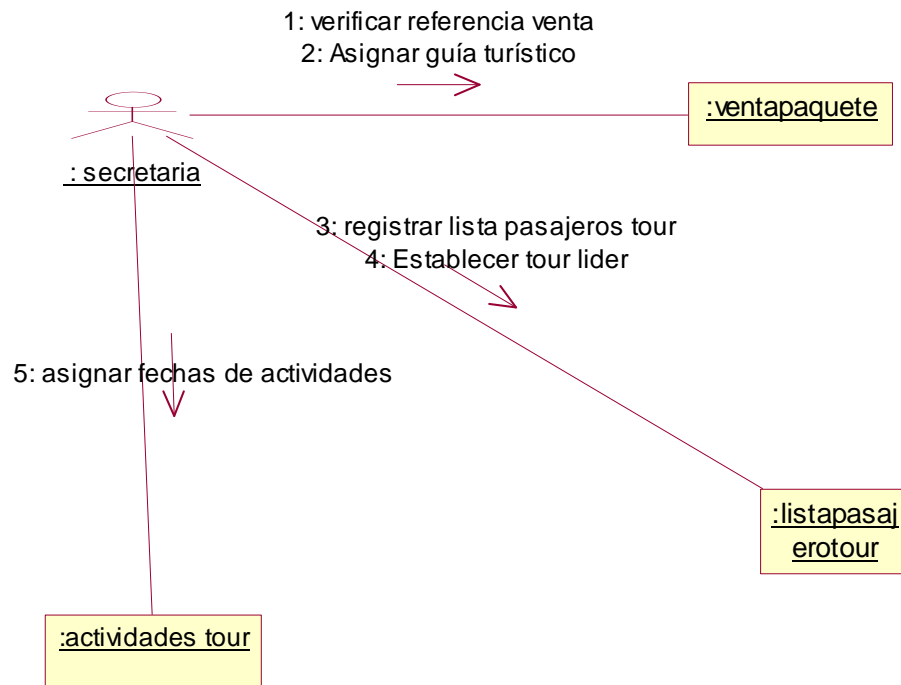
1: verificar referencia venta
2: Asignar guía turístico

:ventapaquete

: secretaria

3: registrar lista pasajeros tour
4: Establecer tour lider

5: asignar fechas de actividades

:listapasaj erotour

:actividades tour